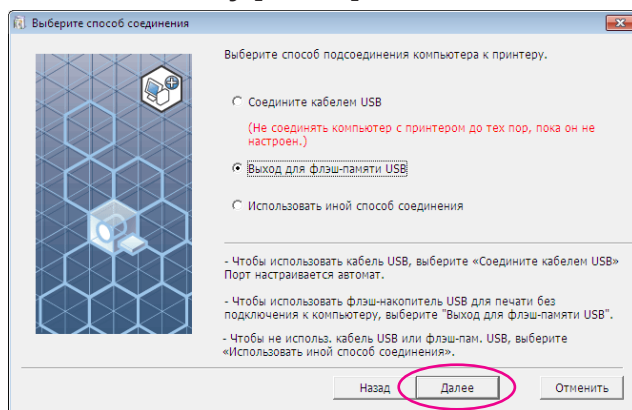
Выберите способ соединения

Выберите способ подсоединения компьютера к принтеру.

Соедините кабелем USB

(Не соединять компьютер с принтером до тех пор, пока он не настроен.)

Выход для флэш-памяти USB

Использовать иной способ соединения

- Чтобы использовать кабель USB, выберите «Соедините кабелем USB» Порт настраивается автомат.

- Чтобы использовать флэш-накопитель USB для печати без подключения к компьютеру, выберите "Выход для флэш-памяти USB".

- Чтобы не использ. кабель USB или флэш-пам. USB, выберите «Использовать иной способ соединения».

Назад

Далее

Отменить